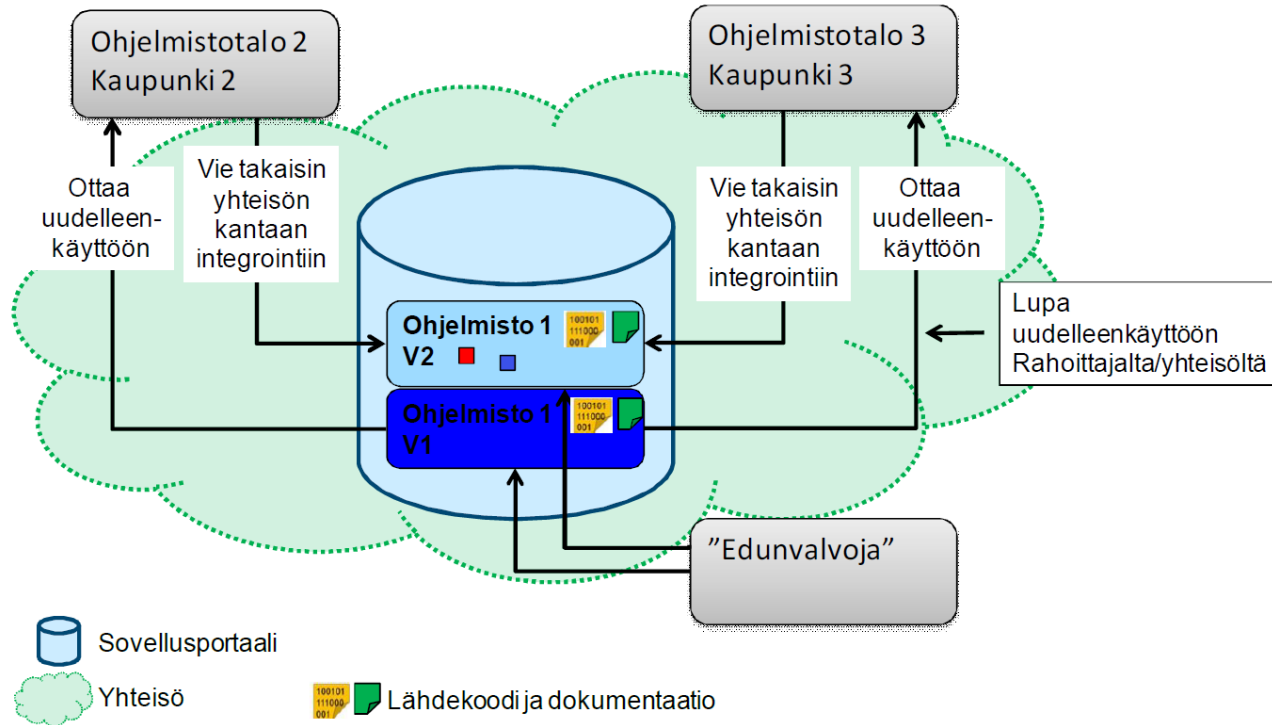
Ohjelmistotalo 2
Kaupunki 2

Ohjelmistotalo 3
Kaupunki 3

Ottaa uudelleenkäyttöön

Vie takaisin yhteisön kantaan integrointiin

Vie takaisin yhteisön kantaan integrointiin

Ottaa uudelleenkäyttöön

Ohjelmisto 1 V2

100101
111000
001

Lupa uudelleenkäyttöön Rahoittajalta/yhteisöltä

Ohjelmisto 1 V1

100101
111000
001

”Edunvalvoja”

Sovellusportaali

Yhteisö

100101
111000
001
Lähdekoodi ja dokumentaatio